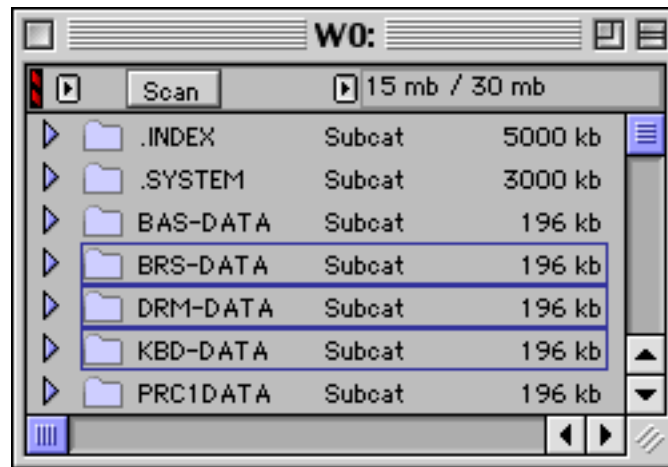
W0:

Scan

15 mb / 30 mb

| | | |
|---|---|---|
| .INDEX | Subcat | 5000 kb |
| .SYSTEM | Subcat | 3000 kb |
| BAS-DATA | Subcat | 196 kb |
| BRS-DATA | Subcat | 196 kb |
| DRM-DATA | Subcat | 196 kb |
| KBD-DATA | Subcat | 196 kb |
| PRC1DATA | Subcat | 196 kb |